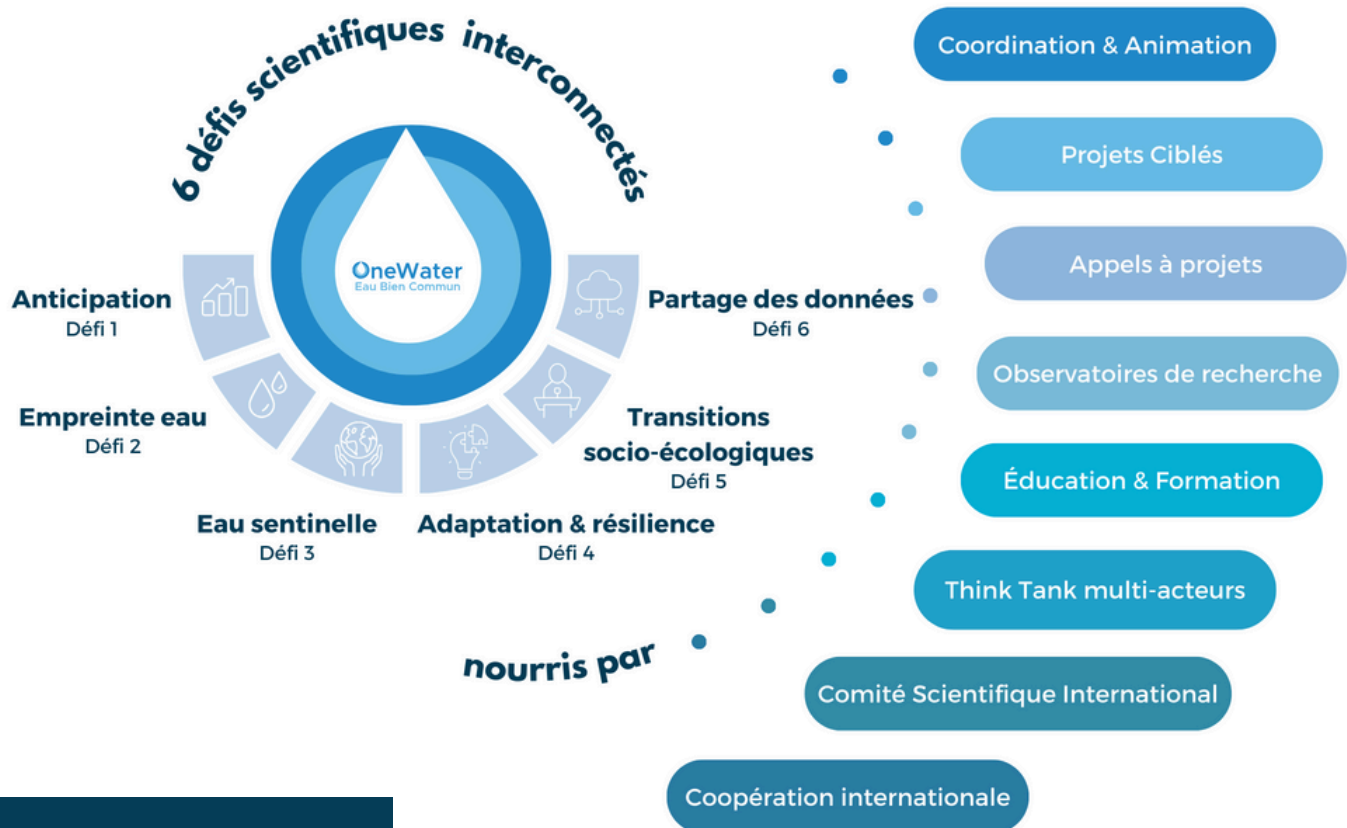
6 défis scientifiques interconnectés

OneWater
Eau Bien Commun

Anticipation
Défi 1

Empreinte eau
Défi 2

Eau sentinelle
Défi 3

Adaptation & résilience
Défi 4

Transitions socio-écologiques
Défi 5

Partage des données
Défi 6

nourris par

Coordination & Animation

Projets Ciblés

Appels à projets

Observatoires de recherche

Éducation & Formation

Think Tank multi-acteurs

Comité Scientifique International

Coopération internationale